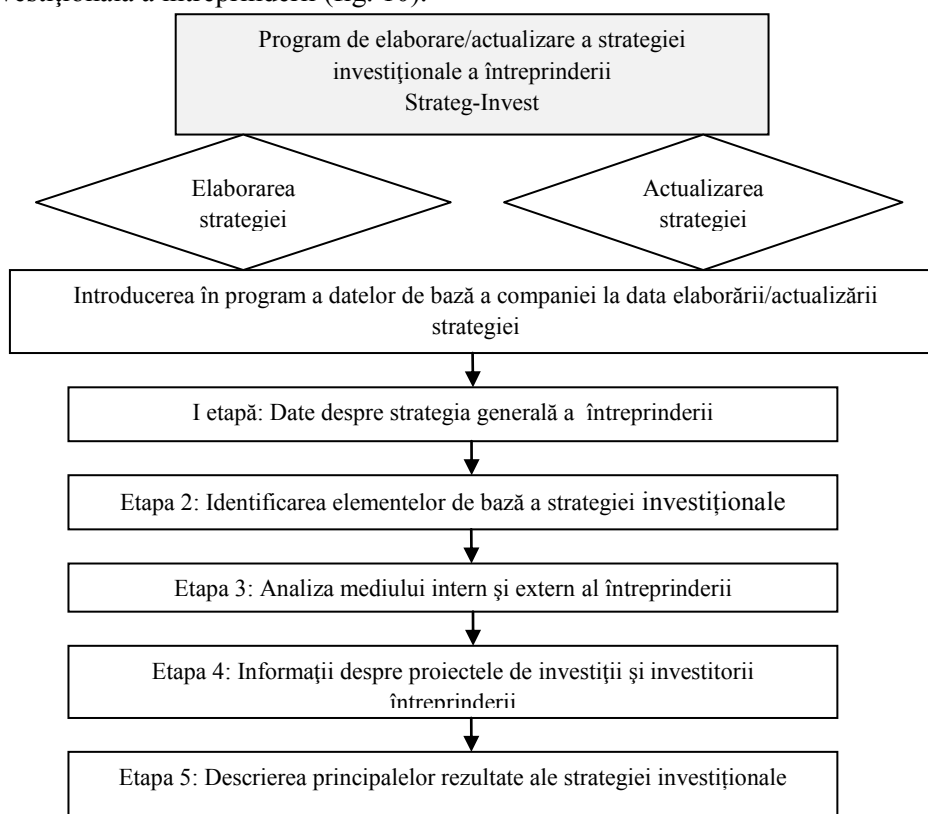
vestiţională a întreprinderii (fig. 10).

Program de elaborare/actualizare a strategiei investiţionale a întreprinderii
Strateg-Invest

Elaborarea strategiei

Actualizarea strategiei

Introducerea în program a datelor de bază a companiei la data elaborării/actualizării strategiei

I etapă: Date despre strategia generală a întreprinderii

Etapa 2: Identificarea elementelor de bază a strategiei investiționale

Etapa 3: Analiza mediului intern şi extern al întreprinderii

Etapa 4: Informaţii despre proiectele de investiţii şi investitorii întreprinderii

Etapa 5: Descrierea principalelor rezultate ale strategiei investiționale